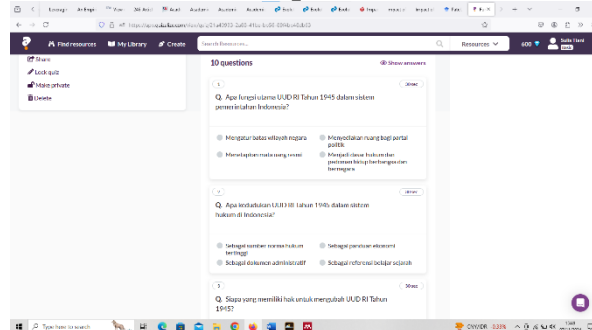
Find resources
My Library
Create
Search Resources...
Resources
600
Share
Lock quiz
Make private
Delete
10 questions
Show answers

1
30 sec
Q. Apa fungsi utama UUD RI Tahun 1945 dalam sistem pemerintahan Indonesia?
Mengatur batas wilayah negara
Menyediakan ruang bagi portal politik
Menetapkan mata uang resmi
Menjadi dasar hukum dan pedoman hidup berbangsa dan bernegara

2
30 sec
Q. Apa kedudukan UUD RI Tahun 1945 dalam sistem hukum di Indonesia?
Sebagai sumber norma hukum tertinggi
Sebagai panduan ekonomi
Sebagai dokumen administratif
Sebagai referensi belajar sejarah

3
30 sec
Q. Siapa yang memiliki hak untuk mengubah UUD RI Tahun 1945?

Type here to search
CNY/IDR 0,33%